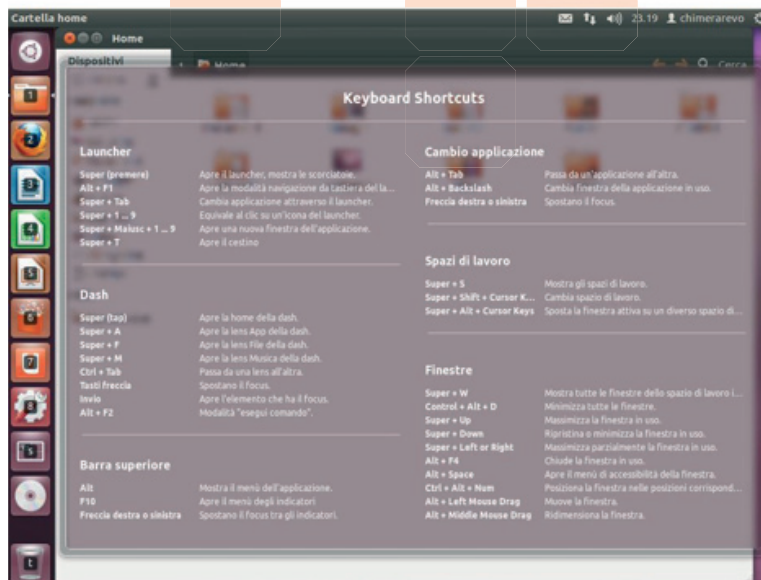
Cartella home

23.19 chimerarevo

Home

Dispositivi

Home

Cerca

Keyboard Shortcuts

Launcher

| | |
|---|---|
| Super (premere) | Apre il launcher, mostra le scorciatoie. |
| Alt + F1 | Apre la modalità navigazione da tastiera del la... |
| Super + Tab | Cambia applicazione attraverso il launcher. |
| Super + 1 ... 9 | Equivale al clic su un'icona del launcher. |
| Super + Maiusc + 1 ... 9 | Apre una nuova finestra dell'applicazione. |
| Super + T | Apre il cestino |

Dash

| | |
|---|---|
| Super (tap) | Apre la home della dash. |
| Super + A | Apre la lens App della dash. |
| Super + F | Apre la lens File della dash. |
| Super + M | Apre la lens Musica della dash. |
| Ctrl + Tab | Passa da una lens all'altra. |
| Tasti freccia | Spostano il focus. |
| Invio | Apre l'elemento che ha il focus. |
| Alt + F2 | Modalità "esegui comando". |

Barra superiore

| | |
|---|---|
| Alt | Mostra il menù dell'applicazione. |
| F10 | Apre il menù degli indicatori |
| Freccia destra o sinistra | Spostano il focus tra gli indicatori. |

Cambio applicazione

| | |
|---|---|
| Alt + Tab | Passa da un'applicazione all'altra. |
| Alt + Backslash | Cambia finestra della applicazione in uso. |
| Freccia destra o sinistra | Spostano il focus. |

Spazi di lavoro

| | |
|---|---|
| Super + S | Mostra gli spazi di lavoro. |
| Super + Shift + Cursor K... | Cambia spazio di lavoro. |
| Super + Alt + Cursor Keys | Sposta la finestra attiva su un diverso spazio di... |

Finestre

| | |
|---|---|
| Super + W | Mostra tutte le finestre dello spazio di lavoro i... |
| Control + Alt + D | Minimizza tutte le finestre. |
| Super + Up | Massimizza la finestra in uso. |
| Super + Down | Ripristina o minimizza la finestra in uso. |
| Super + Left or Right | Massimizza parzialmente la finestra in uso. |
| Alt + F4 | Chiude la finestra in uso. |
| Alt + Space | Apre il menù di accessibilità della finestra. |
| Ctrl + Alt + Num | Posiziona la finestra nelle posizioni corrispond... |
| Alt + Left Mouse Drag | Muove la finestra. |
| Alt + Middle Mouse Drag | Ridimensiona la finestra. |